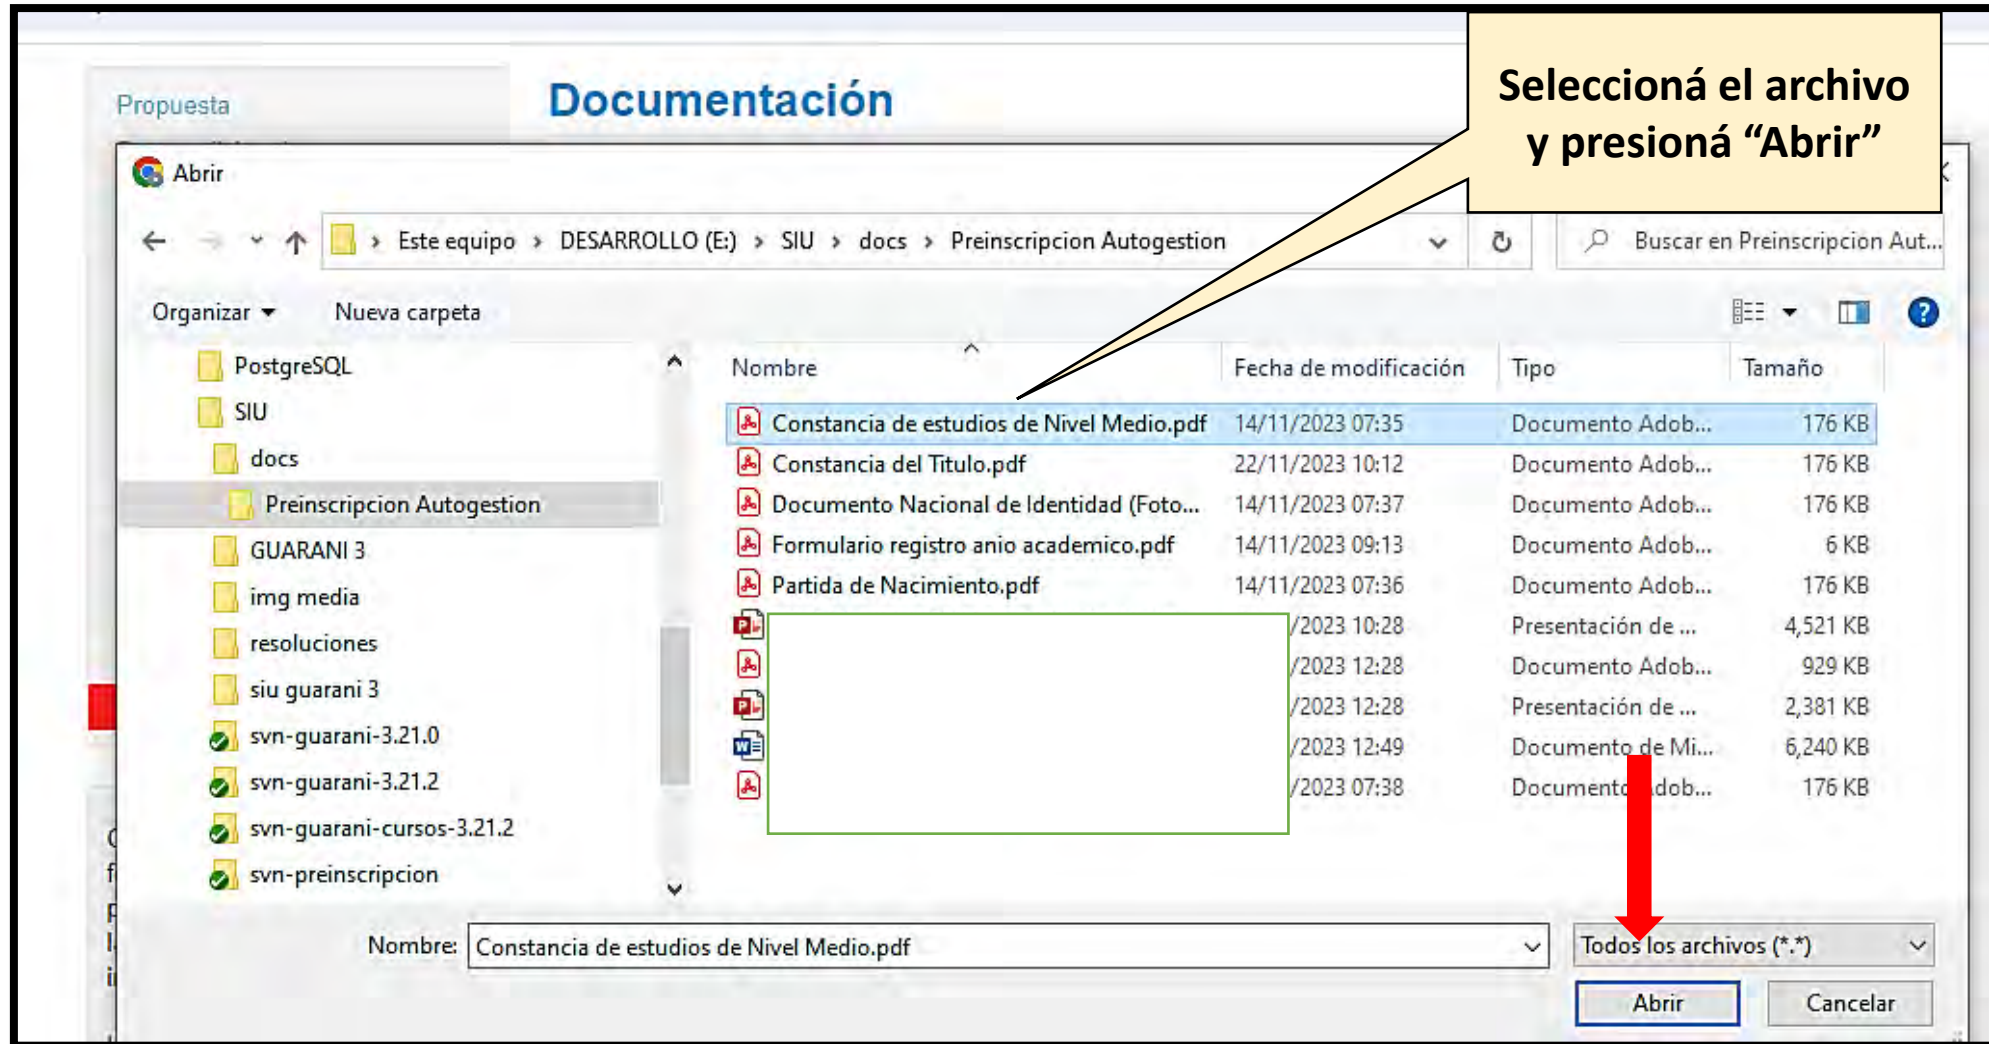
Propuesta

Documentación

Seleccioná el archivo y presioná “Abrir”

Abrir

Este equipo › DESARROLLO (E:) › SIU › docs › Preinscripcion Autogestion

Buscar en Preinscripcion Aut...

Organizar ▾ Nueva carpeta

PostgreSQL
SIU
docs
Preinscripcion Autogestion
GUARANI 3
img media
resoluciones
siu guarani 3
svn-guarani-3.21.0
svn-guarani-3.21.2
svn-guarani-cursos-3.21.2
svn-preinscripcion

| Nombre | Fecha de modificación | Tipo | Tamaño |
|---|---|---|---|
| Constancia de estudios de Nivel Medio.pdf | 14/11/2023 07:35 | Documento Adob... | 176 KB |
| Constancia del Titulo.pdf | 22/11/2023 10:12 | Documento Adob... | 176 KB |
| Documento Nacional de Identidad (Foto... | 14/11/2023 07:37 | Documento Adob... | 176 KB |
| Formulario registro anio academico.pdf | 14/11/2023 09:13 | Documento Adob... | 6 KB |
| Partida de Nacimiento.pdf | 14/11/2023 07:36 | Documento Adob... | 176 KB |
| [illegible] | /2023 10:28 | Presentación de ... | 4,521 KB |
| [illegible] | /2023 12:28 | Documento Adob... | 929 KB |
| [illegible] | /2023 12:28 | Presentación de ... | 2,381 KB |
| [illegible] | /2023 12:49 | Documento de Mi... | 6,240 KB |
| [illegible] | /2023 07:38 | Documento Adob... | 176 KB |

Nombre: Constancia de estudios de Nivel Medio.pdf

Todos los archivos (*.*)

Abrir Cancelar